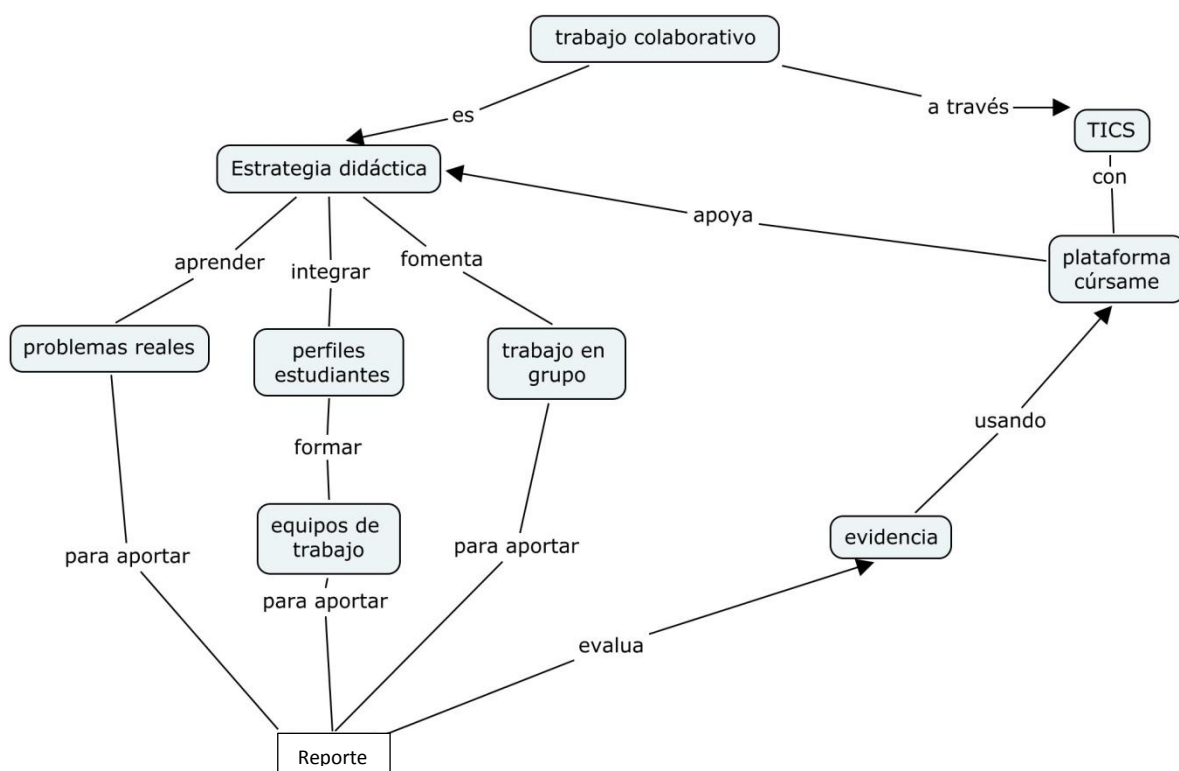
trabajo colaborativo

es

a través

TICS

con

Estrategia didáctica

apoya

plataforma cúrsame

aprender

integrar

fomenta

problemas reales

perfiles estudiantes

trabajo en grupo

usando

formar

equipos de trabajo

evidencia

para aportar

para aportar

para aportar

evalua

Reporte